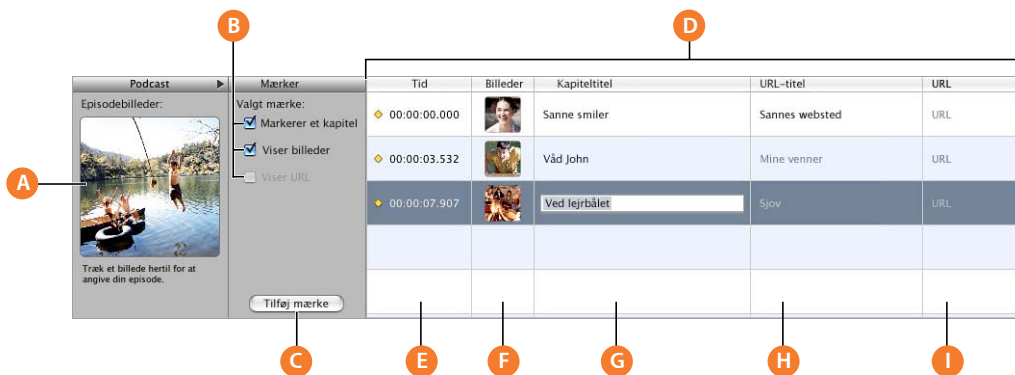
B

D

Podcast

Mærker

Episodebilleder:

Valgt mærke:

Markerer et kapitel

Viser billeder

Viser URL

A

Træk et billede hertil for at angive din episode.

Tilføj mærke

| Tid | Billeder | Kapiteltitel | URL-titel | URL |
|---|---|---|---|---|
| 00:00:00.000 | | Sanne smiler | Sannes websted | URL |
| 00:00:03.532 | | Våd John | Mine venner | URL |
| 00:00:07.907 | | Ved lejrbålet | Sjov | URL |
| | | | | |
| | | | | |

C

E

F

G

H

I